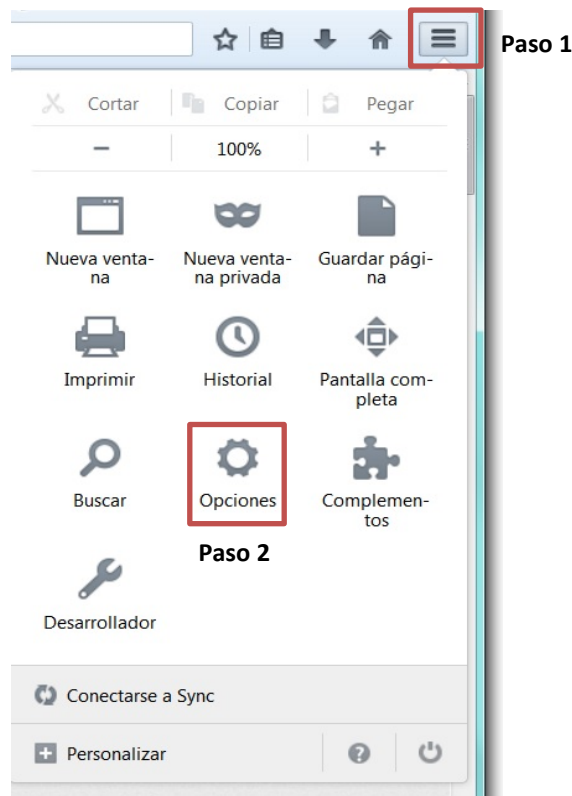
Paso 1

Cortar Copiar Pegar

− 100% +

Nueva ventana

Nueva ventana privada

Guardar página

Imprimir

Historial

Pantalla completa

Buscar

Opciones

Complementos

Paso 2

Desarrollador

Conectarse a Sync

Personalizar